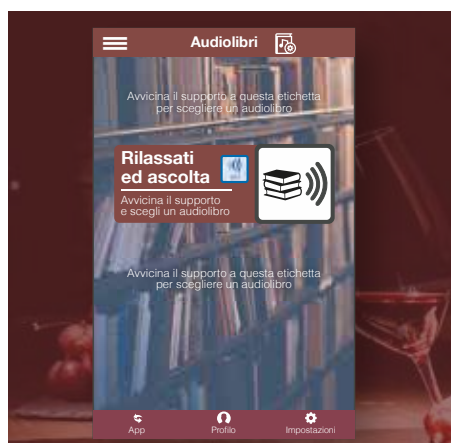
Audiolibri

Avvicina il supporto a questa etichetta per scegliere un audiolibro

Rilassati ed ascolta

Avvicina il supporto e scegli un audiolibro

Avvicina il supporto a questa etichetta per scegliere un audiolibro

App
Profilo
Impostazioni